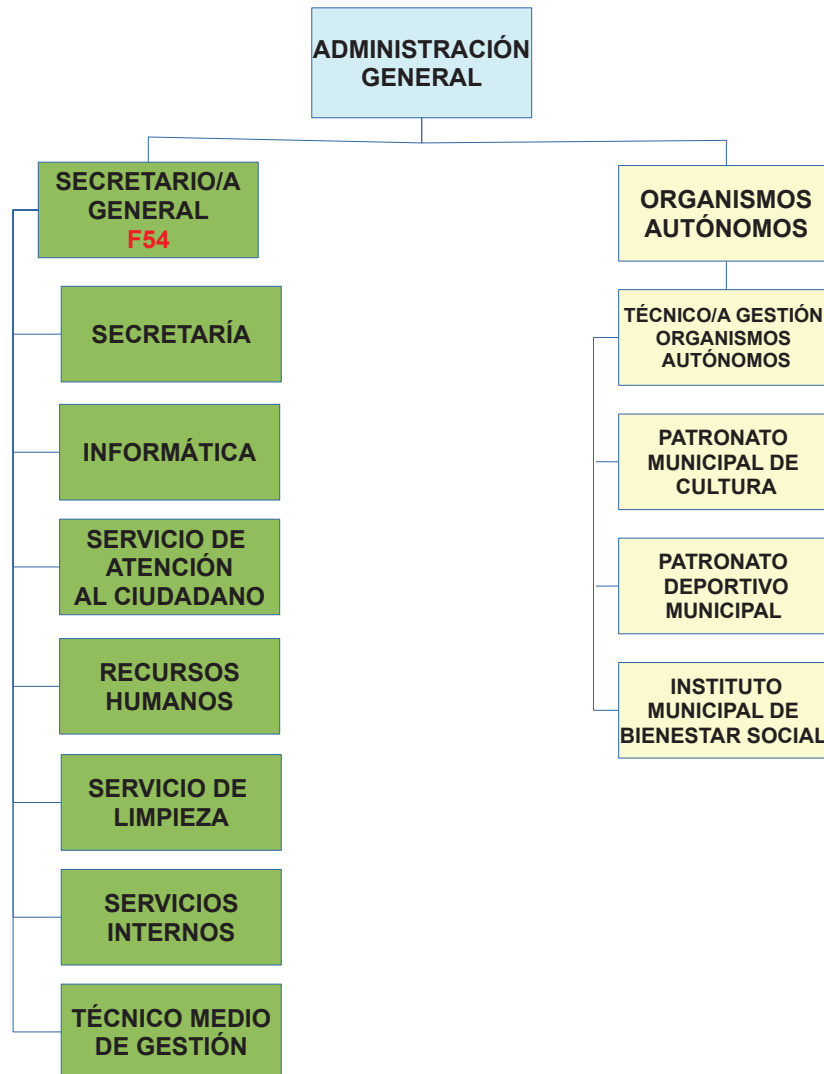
ADMINISTRACIÓN GENERAL

SECRETARIO/A GENERAL
F54

SECRETARÍA

INFORMÁTICA

SERVICIO DE ATENCIÓN AL CIUDADANO

RECURSOS HUMANOS

SERVICIO DE LIMPIEZA

SERVICIOS INTERNOS

TÉCNICO MEDIO DE GESTIÓN

ORGANISMOS AUTÓNOMOS

TÉCNICO/A GESTIÓN ORGANISMOS AUTÓNOMOS

PATRONATO MUNICIPAL DE CULTURA

PATRONATO DEPORTIVO MUNICIPAL

INSTITUTO MUNICIPAL DE BIENESTAR SOCIAL